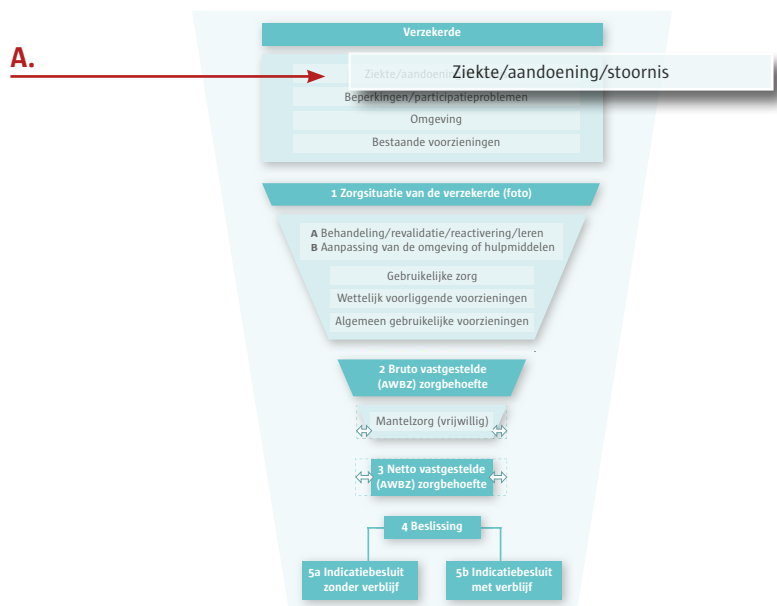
A.

Verzekerde

Ziekte/aandoeni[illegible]

Ziekte/aandoening/stoornis

Beperkingen/participatieproblemen

Omgeving

Bestaande voorzieningen

1 Zorgsituatie van de verzekerde (foto)

A Behandeling/revalidatie/reactivering/leren
B Aanpassing van de omgeving of hulpmiddelen

Gebruikelijke zorg

Wettelijk voorliggende voorzieningen

Algemeen gebruikelijke voorzieningen

2 Bruto vastgestelde (AWBZ) zorgbehoefte

Mantelzorg (vrijwillig)

3 Netto vastgestelde (AWBZ) zorgbehoefte

4 Beslissing

5a Indicatiebesluit zonder verblijf

5b Indicatiebesluit met verblijf